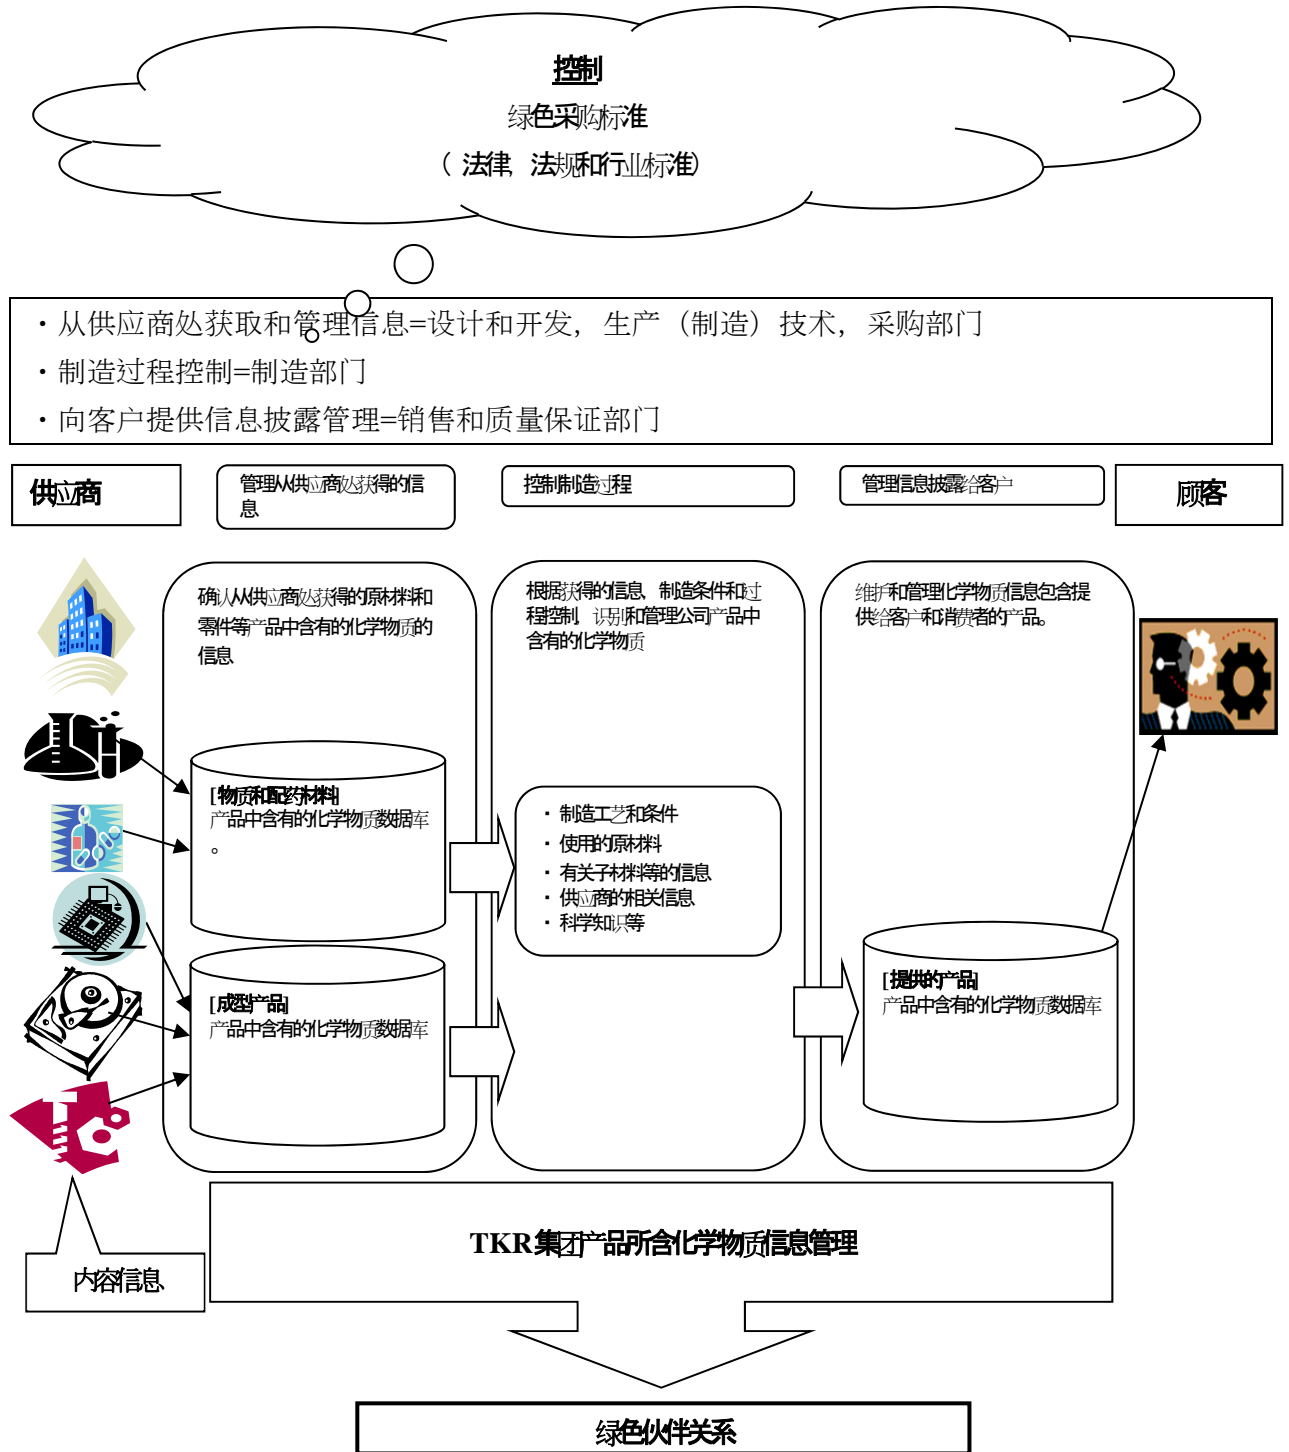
控制
绿色采购标准
（法律，法规和行业标准）

・从供应商处获取和管理信息=设计和开发，生产（制造）技术，采购部门
・制造过程控制=制造部门
・向客户提供信息披露管理=销售和质量保证部门

供应商

管理从供应商处获得的信息

控制制造过程

管理信息披露给客户

顾客

确认从供应商处获得的原材料和零件等产品中含有的化学物质的信息

[物质和配料材料]
产品中含有的化学物质数据库。

[成型产品]
产品中含有的化学物质数据库

根据获得的信息，制造条件和过程控制，识别和管理公司产品中含有的化学物质

・制造工艺和条件
・使用的原材料
・有关子材料等的信息
・供应商的相关信息
・科学知识等

维护和管理化学物质信息包含提供给客户和消费者的产品。

[提供的产品]
产品中含有的化学物质数据库

内容信息

TKR集团产品所含化学物质信息管理

绿色伙伴关系